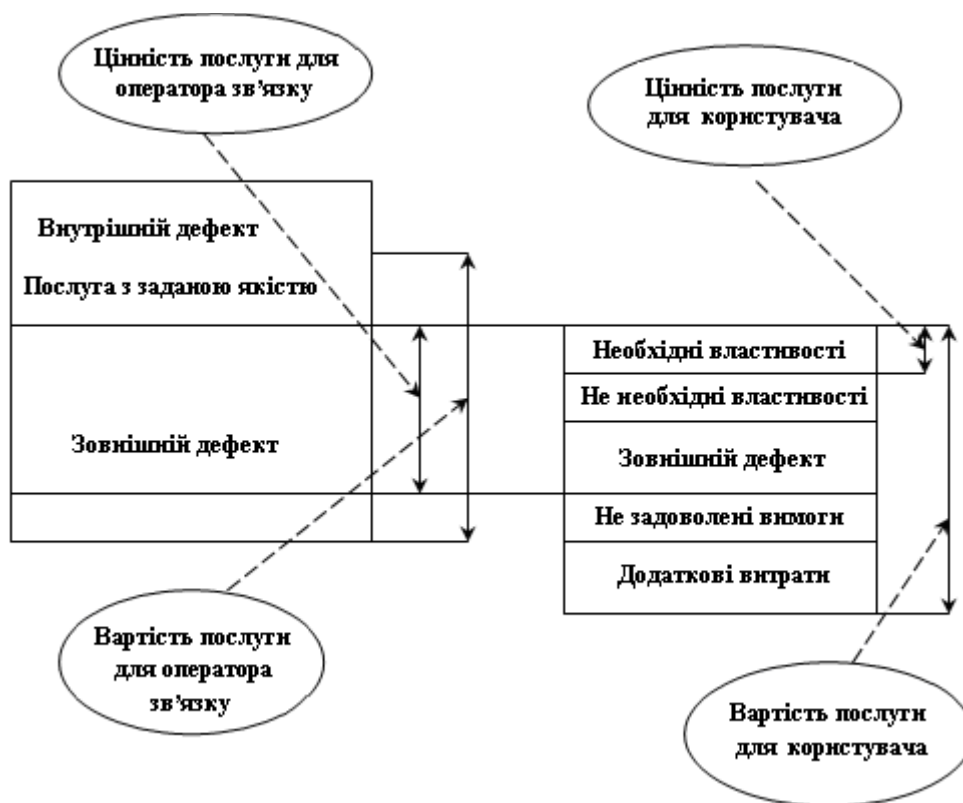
Цінність послуги для оператора зв'язку

Цінність послуги для користувача

Внутрішній дефект

Послуга з заданою якістю

Зовнішній дефект

Необхідні властивості

Не необхідні властивості

Зовнішній дефект

Не задоволені вимоги

Додаткові витрати

Вартість послуги для оператора зв'язку

Вартість послуги для користувача